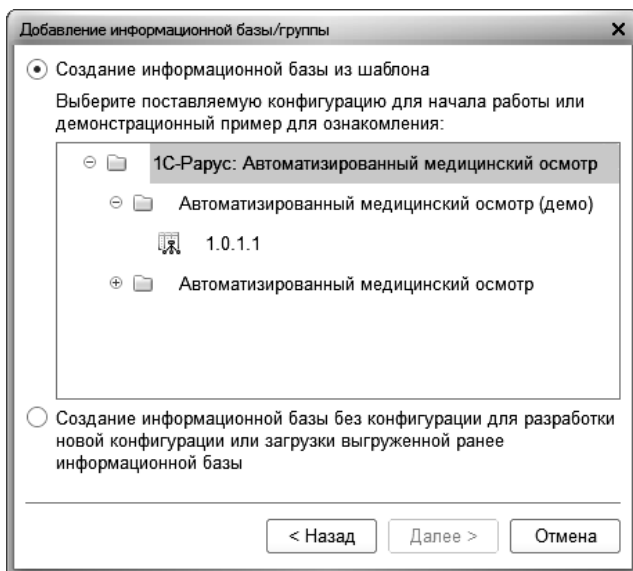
Добавление информационной базы/группы

Создание информационной базы из шаблона

Выберите поставляемую конфигурацию для начала работы или демонстрационный пример для ознакомления:

1С-Рарус: Автоматизированный медицинский осмотр

Автоматизированный медицинский осмотр (демо)

1.0.1.1

Автоматизированный медицинский осмотр

Создание информационной базы без конфигурации для разработки новой конфигурации или загрузки выгруженной ранее информационной базы

< Назад

Далее >

Отмена